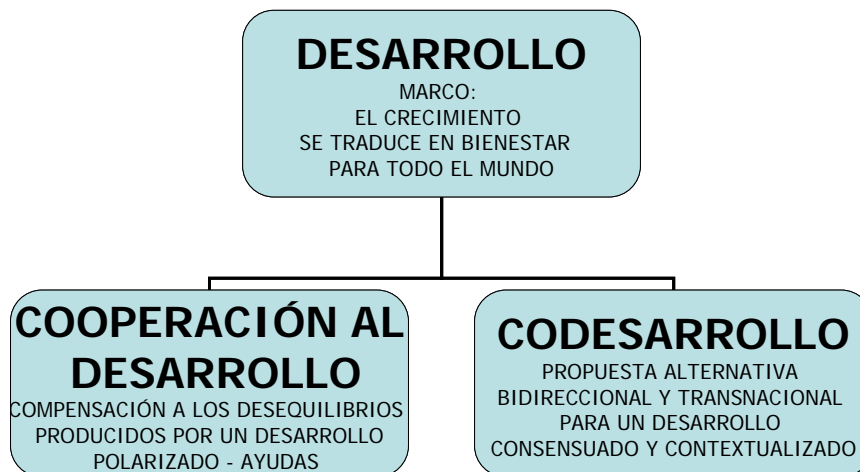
DESARROLLO
MARCO:
EL CRECIMIENTO
SE TRADUCE EN BIENESTAR
PARA TODO EL MUNDO

COOPERACIÓN AL DESARROLLO
COMPENSACIÓN A LOS DESEQUILIBRIOS PRODUCIDOS POR UN DESARROLLO POLARIZADO - AYUDAS

CODESARROLLO
PROPUESTA ALTERNATIVA
BIDIRECCIONAL Y TRANSNACIONAL
PARA UN DESARROLLO
CONSENSUADO Y CONTEXTUALIZADO